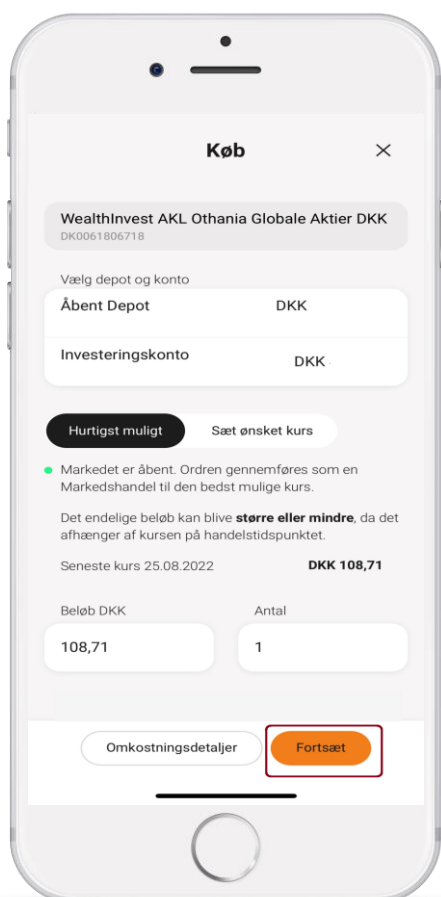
Køb

×

WealthInvest AKL Othania Globale Aktier DKK
DK0061806718

Vælg depot og konto

Åbent Depot DKK

Investeringskonto DKK

Hurtigst muligt

Sæt ønsket kurs

Markedet er åbent. Ordren gennemføres som en Markedshandel til den bedst mulige kurs.

Det endelige beløb kan blive **større eller mindre**, da det afhænger af kursen på handelstidspunktet.

Seneste kurs 25.08.2022 DKK 108,71

Beløb DKK

Antal

108,71

1

Omkostningsdetaljer

Fortsæt